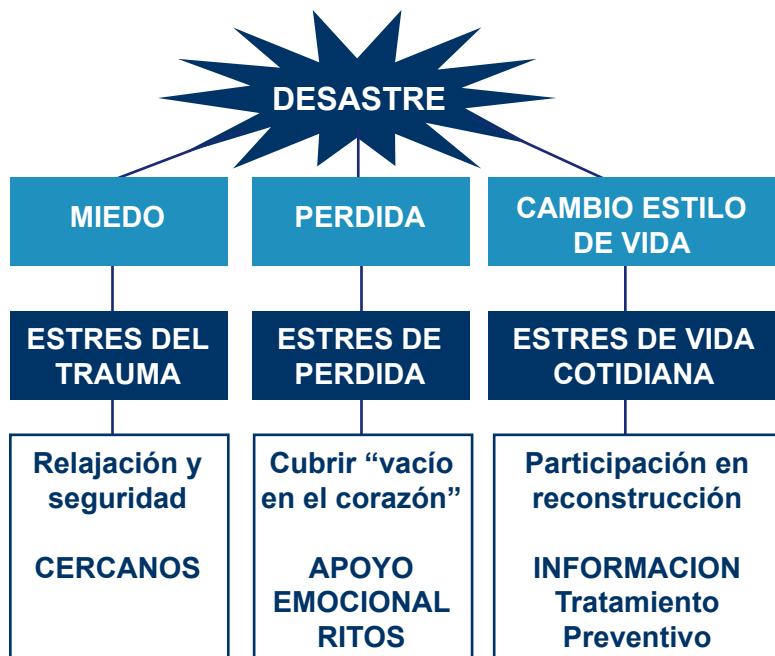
DESASTRE

MIEDO

PERDIDA

CAMBIO ESTILO DE VIDA

ESTRES DEL TRAUMA

ESTRES DE PERDIDA

ESTRES DE VIDA COTIDIANA

Relajación y seguridad

CERCANOS

Cubrir “vacío en el corazón”

APOYO EMOCIONAL RITOS

Participación en reconstrucción

INFORMACION Tratamiento Preventivo